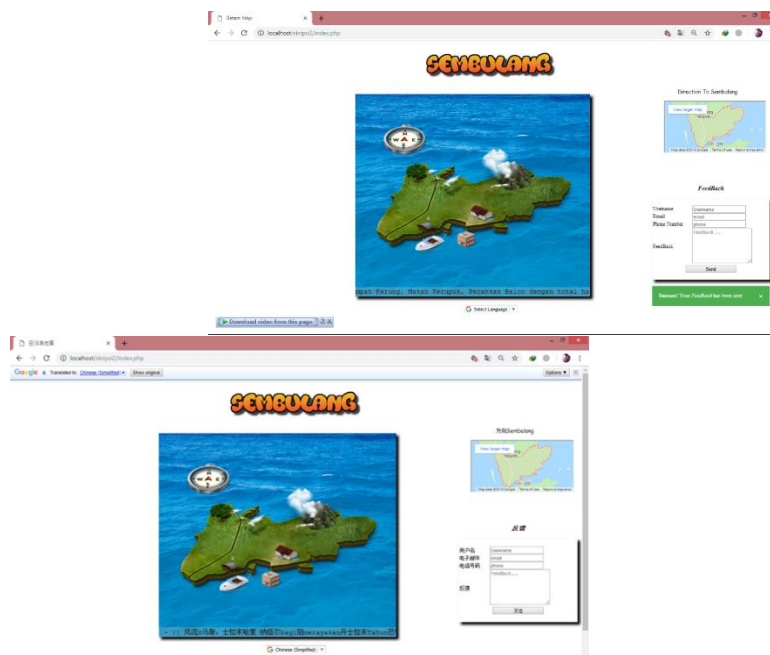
Batam Map
localhost/skripsi2/index.php

SEMBULANG

Direction To Sembulang
View larger map
Map data ©2019 Google Terms of Use Report a map error

FeedBack
Username Username
Email email
Phone Number phone
FeedBack FeedBack ...
Send

Success! Your FeedBack has been sent ×

mpat Karung, Makan Perupuk, Pecahkan Balon dengan total ha

Select Language ▼

Download video from this page

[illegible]
localhost/skripsi2/index.php
Google Translated to: Chinese (Simplified) Show original Options ▼ ×

SEMBULANG

方向Sembulang
View larger map
Map data ©2019 Google Terms of Use Report a map error

反馈
用户名 Username
电子邮件 email
电话号码 phone
反馈 FeedBack ...
发送

风筝,马车,土坯和脂囊 吃饭Bagi,用Masyarakat和土坯来Tahun的

Chinese (Simplified) ▼